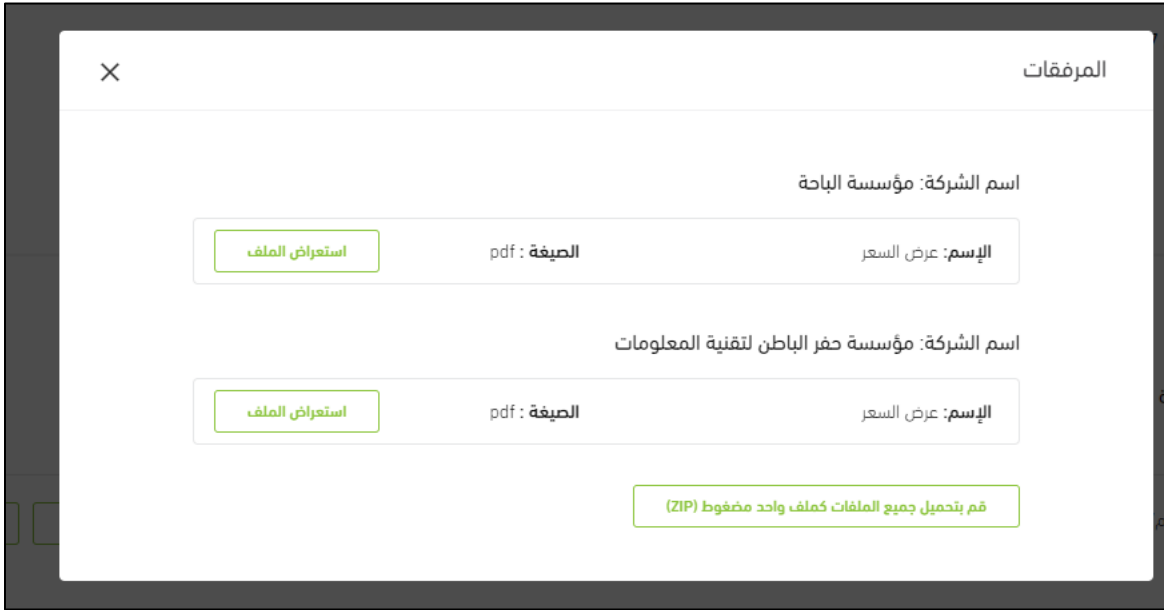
المرفقات

×

اسم الشركة: مؤسسة الباحة

الإسم: عرض السعر

الصيغة : pdf

استعراض الملف

اسم الشركة: مؤسسة حفر الباطن لتقنية المعلومات

الإسم: عرض السعر

الصيغة : pdf

استعراض الملف

قم بتحميل جميع الملفات كملف واحد مضغوط (ZIP)